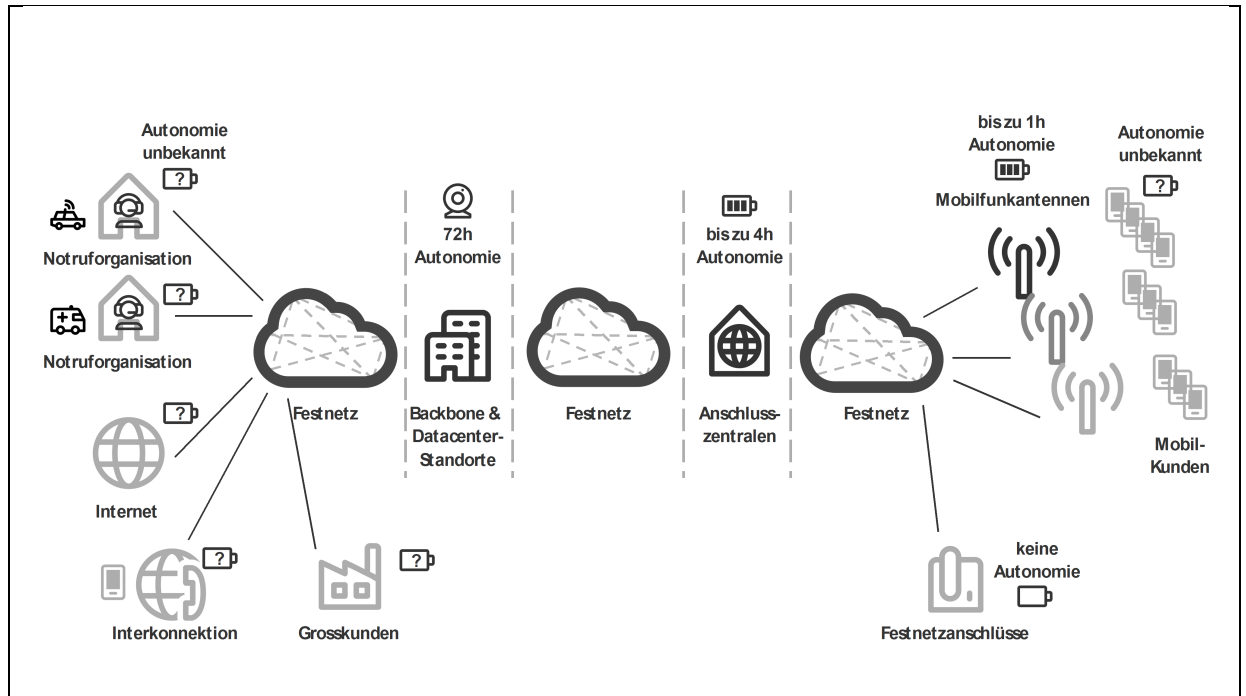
Autonomie unbekannt

?

Notruforganisation

?

Notruforganisation

?

Internet

?

Interkonnektion

Festnetz

?

Grosskunden

72h Autonomie

Backbone & Datacenter-Standorte

Festnetz

bis zu 4h Autonomie

Anschlusszentralen

Festnetz

bis zu 1h Autonomie

Mobilfunkantennen

Autonomie unbekannt

?

Mobil-Kunden

keine Autonomie

Festnetzanschlüsse